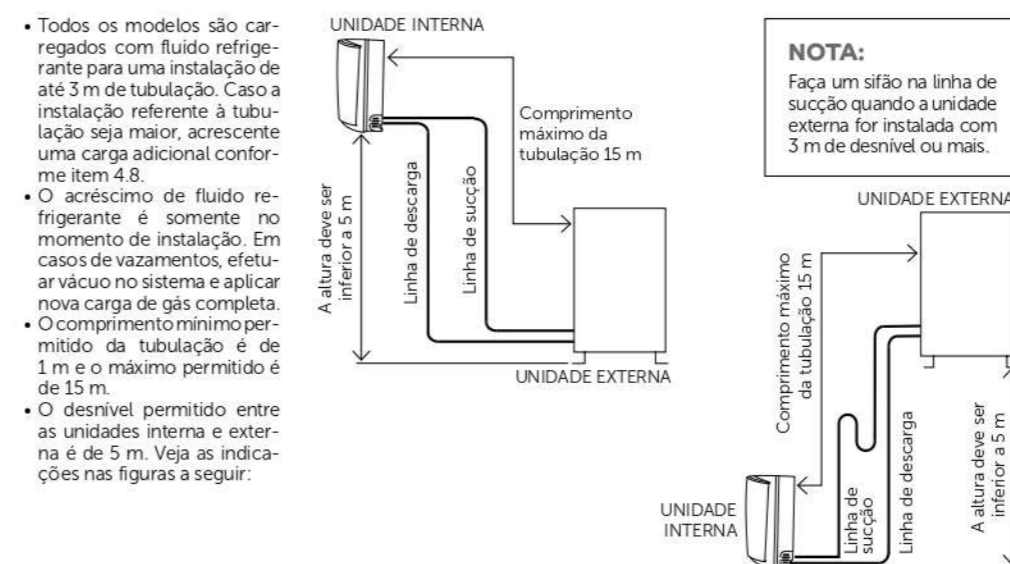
• Todos os modelos são carregados com fluído refrigerante para uma instalação de até 3 m de tubulação. Caso a instalação referente à tubulação seja maior, acrescente uma carga adicional conforme item 4.8.
• O acréscimo de fluido refrigerante é somente no momento de instalação. Em casos de vazamentos, efetuar vácuo no sistema e aplicar nova carga de gás completa.
• O comprimento mínimo permitido da tubulação é de 1 m e o máximo permitido é de 15 m.
• O desnível permitido entre as unidades interna e externa é de 5 m. Veja as indicações nas figuras a seguir:

UNIDADE INTERNA
Comprimento máximo da tubulação 15 m
A altura deve ser inferior a 5 m
Linha de descarga
Linha de sucção
UNIDADE EXTERNA

NOTA:
Faça um sifão na linha de sucção quando a unidade externa for instalada com 3 m de desnível ou mais.

UNIDADE EXTERNA
Comprimento máximo da tubulação 15 m
Linha de descarga
A altura deve ser inferior a 5 m
Linha de sucção
UNIDADE INTERNA